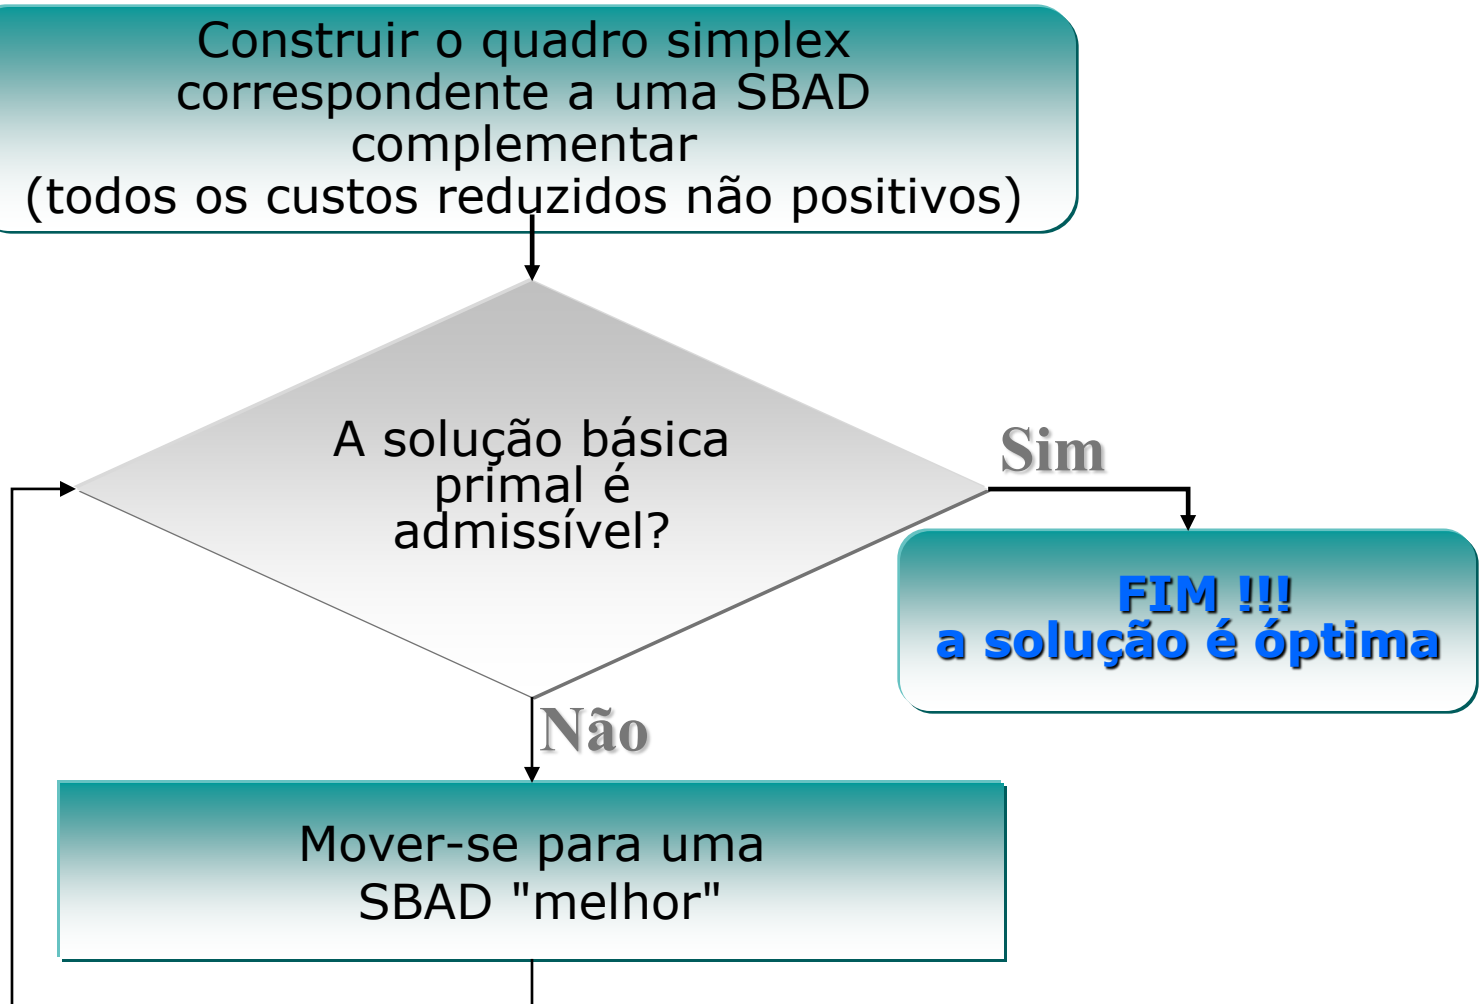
Construir o quadro simplex correspondente a uma SBAD complementar
(todos os custos reduzidos não positivos)

A solução básica primal é admissível?

Sim

FIM !!!
a solução é óptima

Não

Mover-se para uma SBAD "melhor"